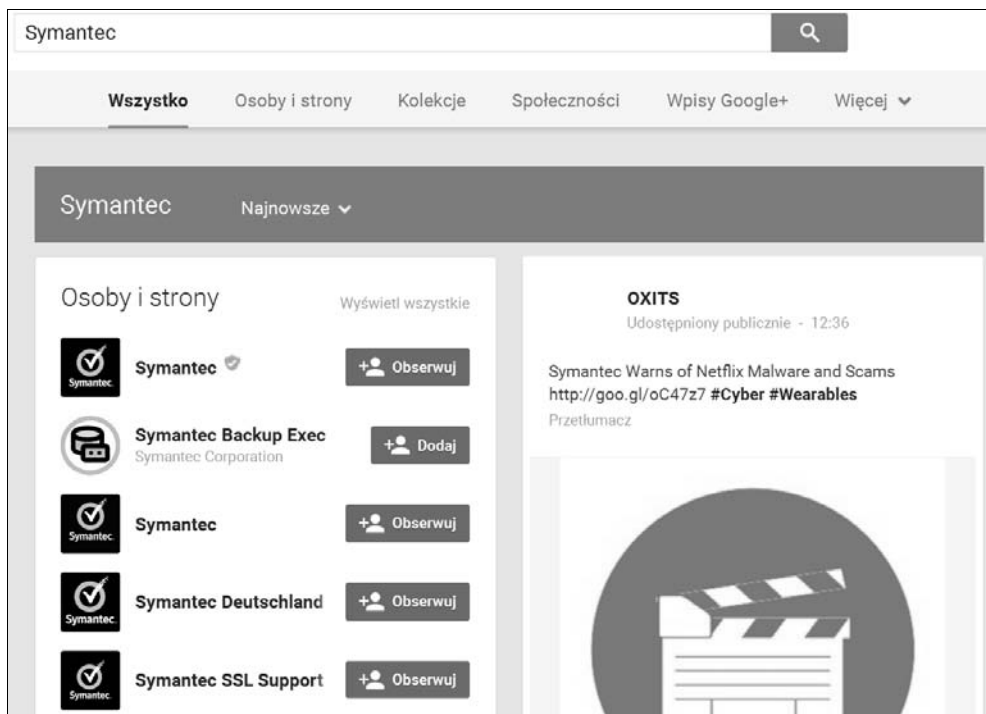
Symantec

Wszystko Osoby i strony Kolekcje Społeczności Wpisy Google+ Więcej

Symantec Najnowsze

Osoby i strony Wyświetl wszystkie

Symantec. Symantec Obserwuj

Symantec Backup Exec
Symantec Corporation
Dodaj

Symantec. Symantec Obserwuj

Symantec. Symantec Deutschland Obserwuj

Symantec. Symantec SSL Support Obserwuj

OXITS
Udostępniony publicznie - 12:36

Symantec Warns of Netflix Malware and Scams http://goo.gl/oC47z7 **#Cyber #Wearables**
Przetłumacz